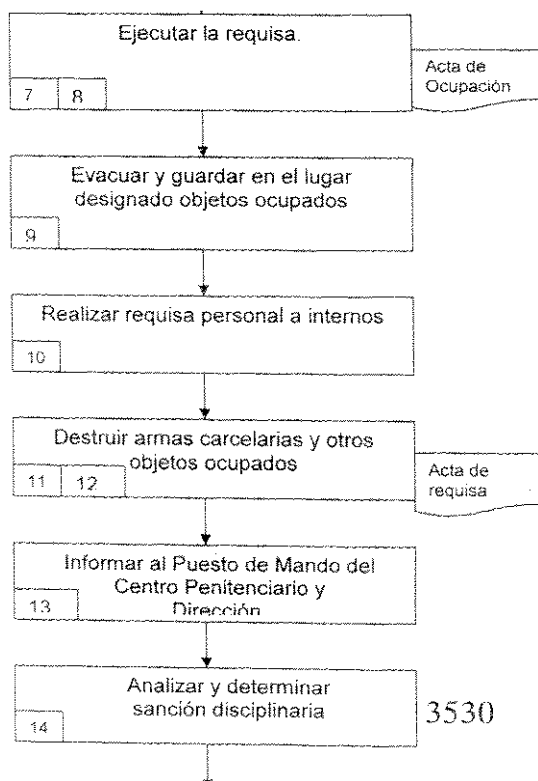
Ejecutar la requisa.

7 | 8

Acta de Ocupación

Evacuar y guardar en el lugar designado objetos ocupados

9

Realizar requisa personal a internos

10

Destruir armas carcelarias y otros objetos ocupados

11 | 12

Acta de requisa

Informar al Puesto de Mando del Centro Penitenciario y Dirección

13

Analizar y determinar sanción disciplinaria

14

3530